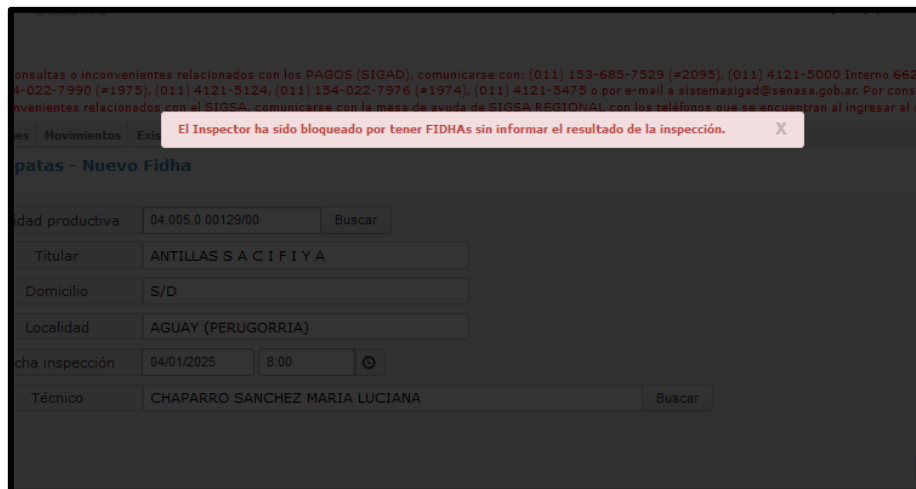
onsultas o inconvenientes relacionados con los PAGOS (SIGAD), comunicarse con: (011) 153-685-7529 (#2095), (011) 4121-5000 Interno 662
4-022-7990 (#1975), (011) 4121-5124, (011) 154-022-7976 (#1974), (011) 4121-5475 o por e-mail a sistemasigad@senasa.gob.ar. Por cons
nvenientes relacionados con el SIGSA, comunicarse con la mesa de ayuda de SIGSA REGIONAL con los teléfonos que se encuentran al ingresar al

es Movimientos Exis

El Inspector ha sido bloqueado por tener FIDHAs sin informar el resultado de la inspección.

X

patas - Nuevo Fidha

idad productiva 04.005.0.00129/00 Buscar

Titular ANTILLAS S A C I F I Y A

Domicilio S/D

Localidad AGUAY (PERUGORRIA)

cha inspección 04/01/2025 8:00

Técnico CHAPARRO SANCHEZ MARIA LUCIANA Buscar